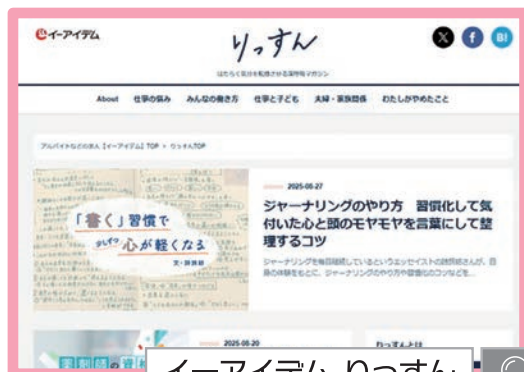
イーアイデム

りっすん

はたらく気分を転換させる深読みマガジン

About　仕事の悩み　みんなの働き方　仕事と子ども　夫婦・家族関係　わたしがやめたこと

アルバイトなどの求人【イーアイデム】TOP ＞ りっすんTOP

「書く」習慣で
少しずつ 心が軽くなる
文・岡澤穣

2025-08-27

ジャーナリングのやり方　習慣化して気付いた心と頭のモヤモヤを言葉にして整理するコツ

ジャーナリングを毎日継続しているというエッセイストの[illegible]さんが、自身の体験をもとに、ジャーナリングのやり方や習慣化のコツなどを...

2025-08-20

りっすんとは

イーアイデム りっすん